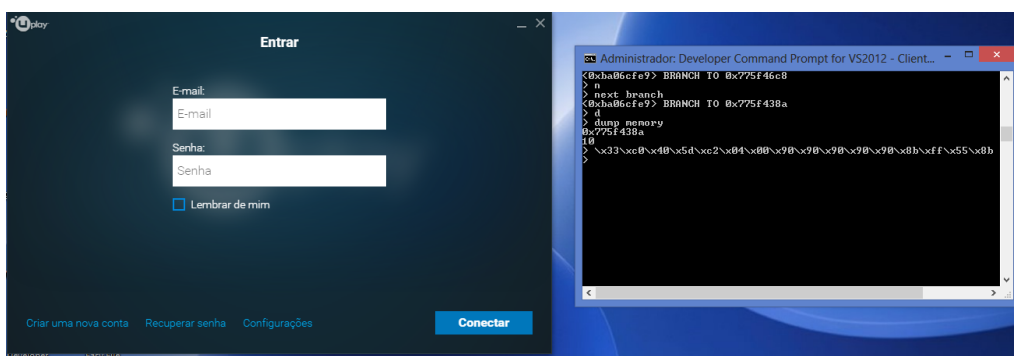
uplay

Entrar

E-mail:

E-mail

Senha:

Senha

Lembrar de mim

Criar uma nova conta Recuperar senha Configurações

Conectar

Administrador: Developer Command Prompt for VS2012 - Client...

<0xba06cfe9> BRANCH TO 0x775f46c8
> n
> next branch
<0xba06cfe9> BRANCH TO 0x775f438a
> d
> dump memory
0x775f438a
10
> \x33\xc0\x40\x5d\xc2\x04\x00\x90\x90\x90\x90\x90\x8b\xff\x55\x8b
>